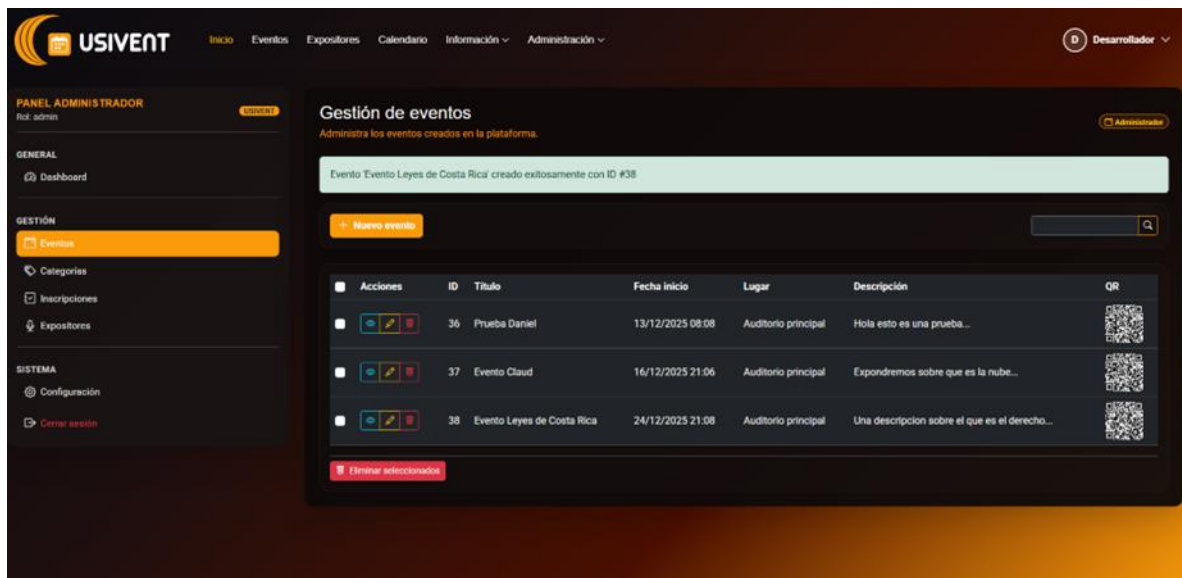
USIVENT

Inicio Eventos Expositores Calendario Información Administración

D Desarrollador

PANEL ADMINISTRADOR
Rol: admin
USIVENT

GENERAL
Dashboard

GESTIÓN
Eventos
Categorías
Inscripciones
Expositores

SISTEMA
Configuración
Cerrar sesión

Gestión de eventos
Administra los eventos creados en la plataforma.

Administrador

Evento 'Evento Leyes de Costa Rica' creado exitosamente con ID #38

+ Nuevo evento

| | Acciones | ID | Título | Fecha inicio | Lugar | Descripción | QR |
|---|---|---|---|---|---|---|---|
| | | 36 | Prueba Daniel | 13/12/2025 08:08 | Auditorio principal | Hola esto es una prueba... | |
| | | 37 | Evento Claud | 16/12/2025 21:06 | Auditorio principal | Expondremos sobre que es la nube... | |
| | | 38 | Evento Leyes de Costa Rica | 24/12/2025 21:08 | Auditorio principal | Una descripcion sobre el que es el derecho... | |

Eliminar seleccionados